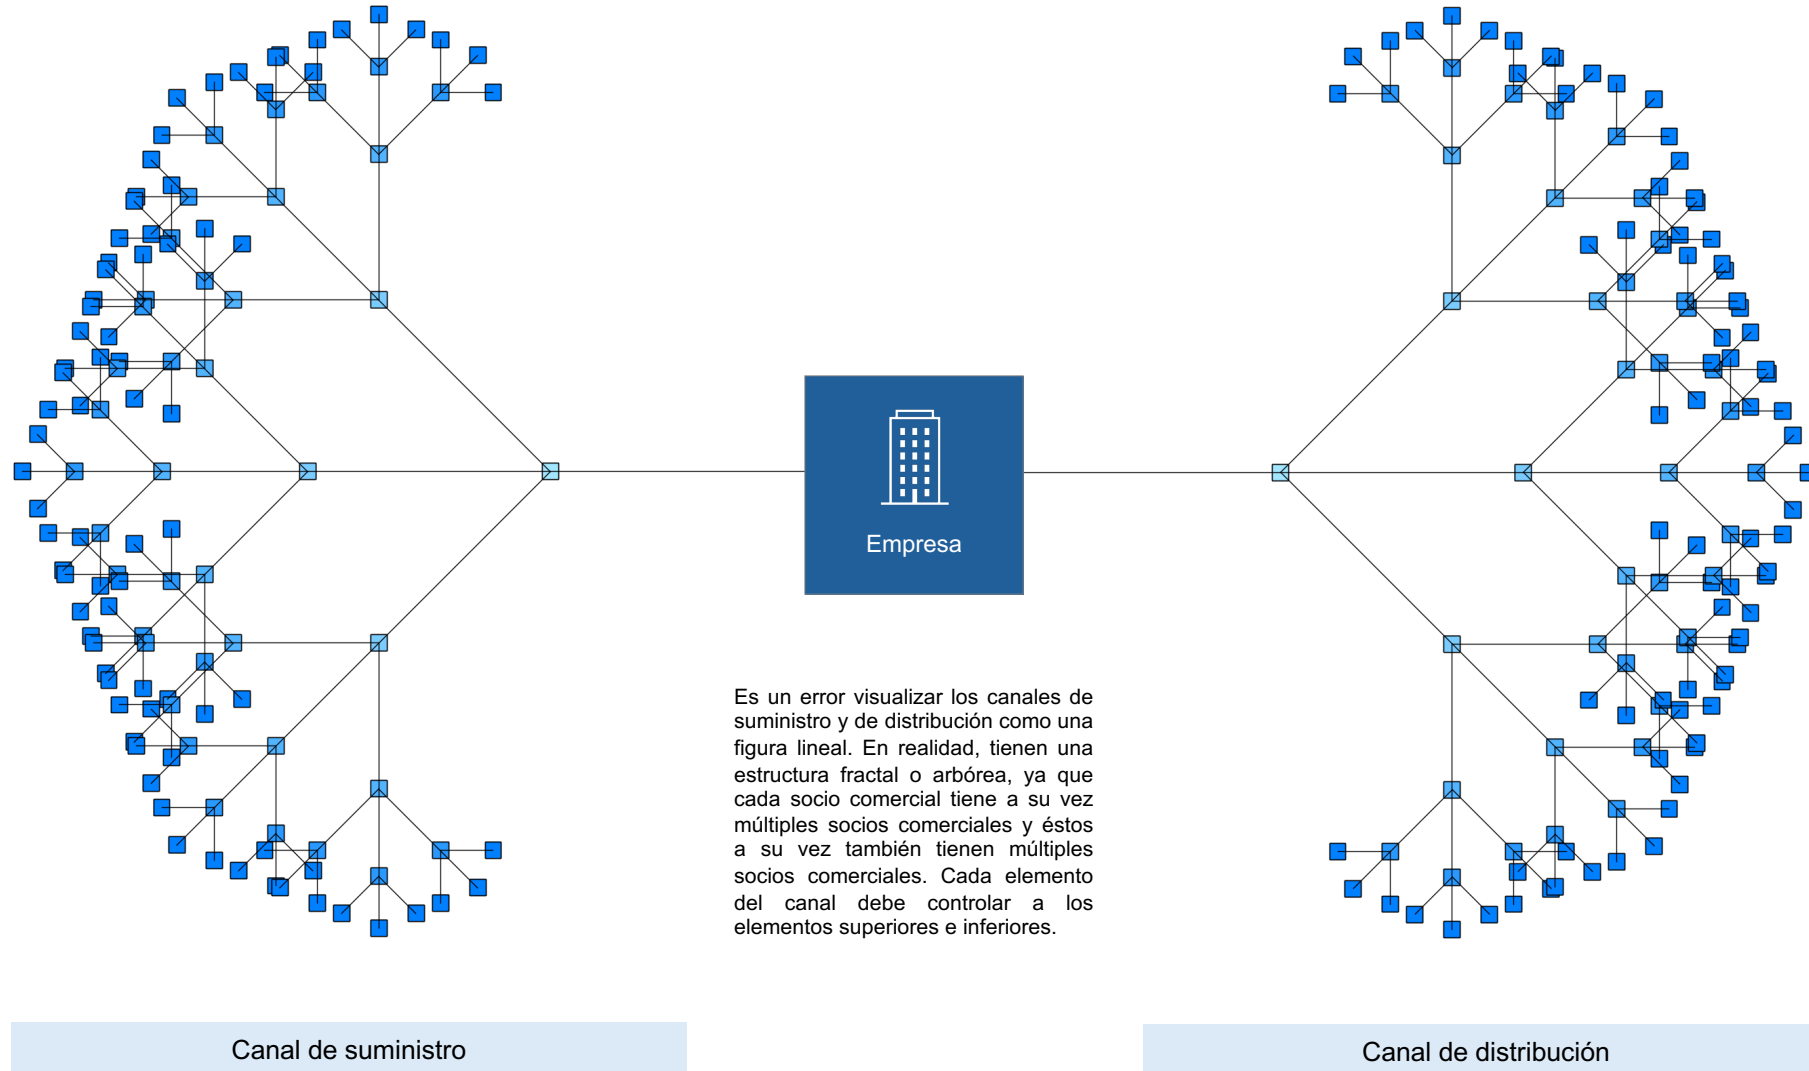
Empresa

Es un error visualizar los canales de suministro y de distribución como una figura lineal. En realidad, tienen una estructura fractal o arbórea, ya que cada socio comercial tiene a su vez múltiples socios comerciales y éstos a su vez también tienen múltiples socios comerciales. Cada elemento del canal debe controlar a los elementos superiores e inferiores.

Canal de suministro

Canal de distribución